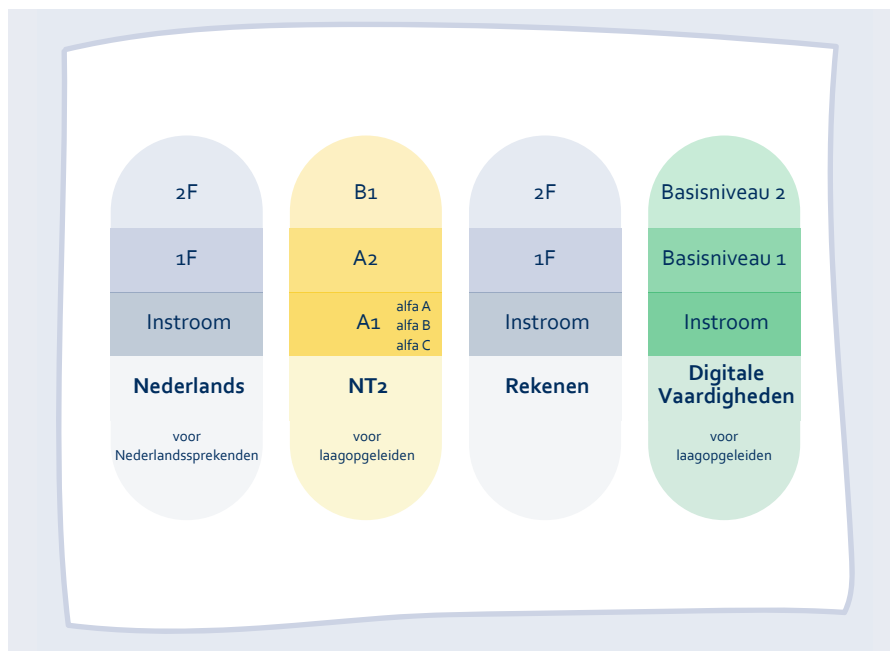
2F

1F

Instroom

Nederlands

voor Nederlandssprekenden

B1

A2

A1 alfa A alfa B alfa C

NT2

voor laagopgeleiden

2F

1F

Instroom

Rekenen

Basisniveau 2

Basisniveau 1

Instroom

Digitale Vaardigheden

voor laagopgeleiden